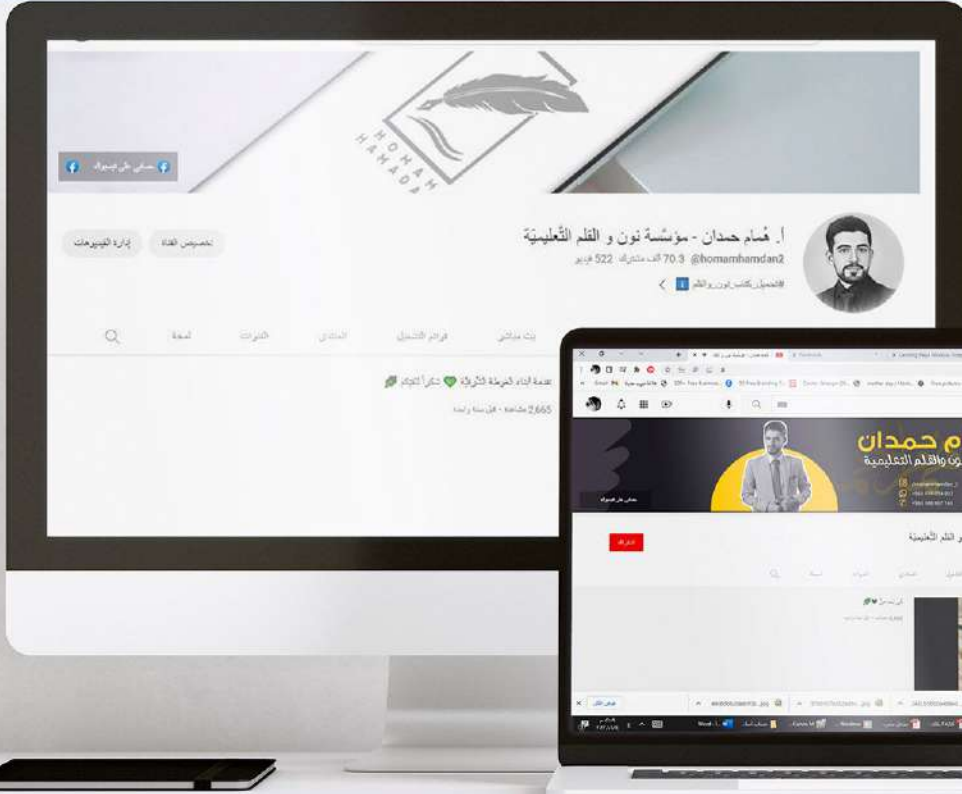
HOMAM HAMADA

حسابي على فيسبوك

أ. هُمام حمدان - مؤسّسة نون و القلم التّعليميّة

@homamhamdan2 70.3 ألف مشترك 522 فيديو

#تحميل_كتاب_نون_والقلم

تخصيص القناة

إدارة الفيديوهات

الصفحة الرئيسية

قوائم التشغيل

المنتدى

القنوات

لمحة

بث مباشر

تقدمة إنشاء الخريطة الشرقية 💚 شكراً للإمام

2,665 مشاهدة • قبل سنة واحدة

ام حمدان

ون والقلم التعليمية

حسابي على فيسبوك

و القلم التّعليميّة

اشتراك

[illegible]